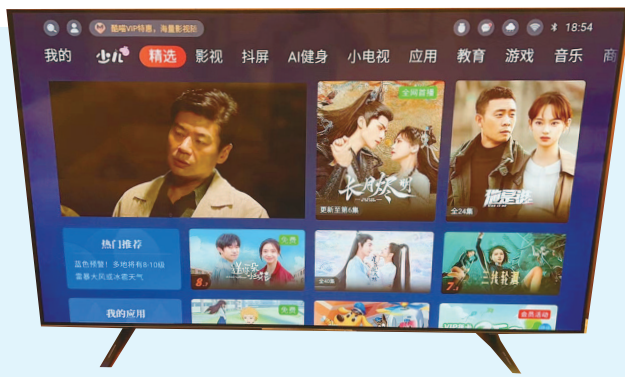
酷喵VIP特惠，海量影视剧

18:54

我的 少儿 精选 影视 抖屏 AI健身 小电视 应用 教育 游戏 音乐 商

全网首播

长月烬明

更新至第6集

全24集

热门推荐

蓝色预警！多地将有8-10级雷暴大风或冰雹天气

免费

免费

我的应用

免费

会员活动